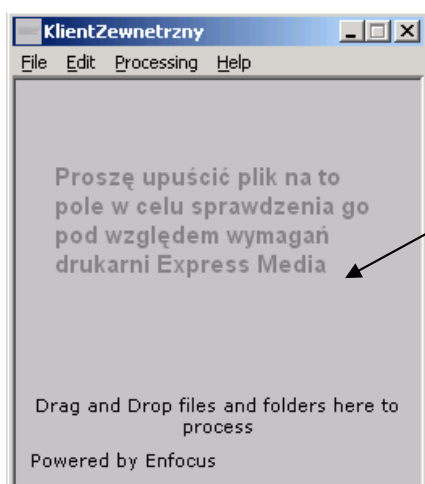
KlientZewnetrzny

File Edit Processing Help

Proszę upuścić plik na to pole w celu sprawdzenia go pod względem wymagań drukarni Express Media

Drag and Drop files and folders here to process

Powered by Enfocus